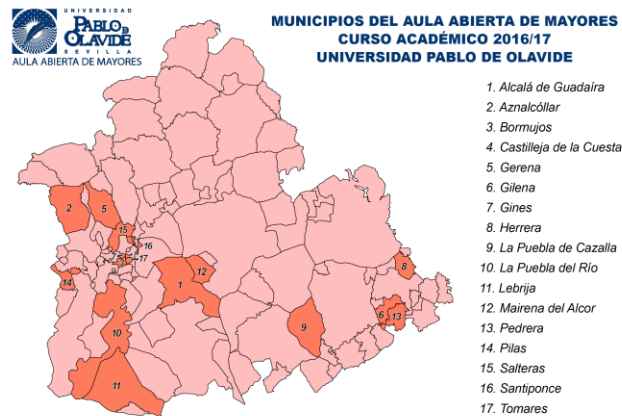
UNIVERSIDAD PABLO DE OLAVIDE SEVILLA
AULA ABIERTA DE MAYORES

MUNICIPIOS DEL AULA ABIERTA DE MAYORES
CURSO ACADÉMICO 2016/17
UNIVERSIDAD PABLO DE OLAVIDE

2
5
15
16
17
14
1
12
10
11
8
9
6
13

1. Alcalá de Guadaíra
2. Aznalcóllar
3. Bormujos
4. Castilleja de la Cuesta
5. Gerena
6. Gilena
7. Gines
8. Herrera
9. La Puebla de Cazalla
10. La Puebla del Río
11. Lebrija
12. Mairena del Alcor
13. Pedrera
14. Pilas
15. Salteras
16. Santiponce
17. Tomares